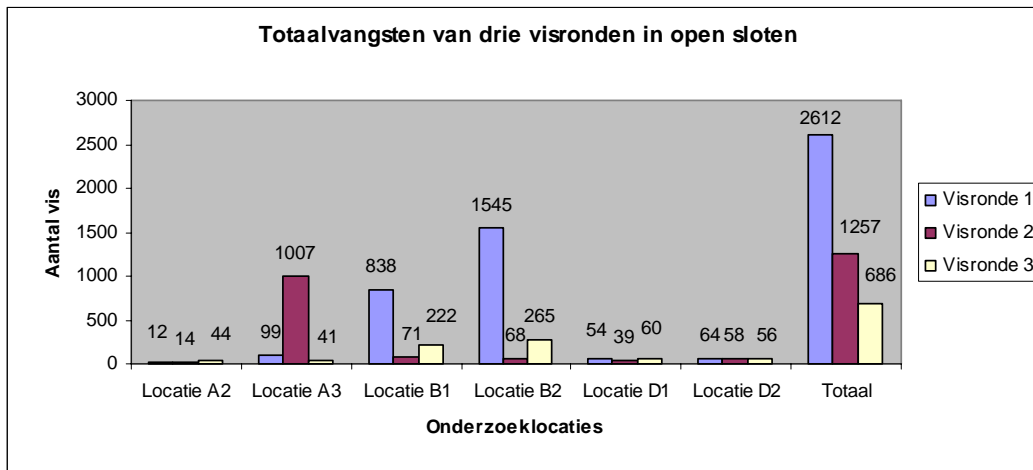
Totaalvangsten van drie visronden in open sloten

Aantal vis

3000
2500
2000
1500
1000
500
0

12 14 44
99 1007 41
838 71 222
1545 68 265
54 39 60
64 58 56
2612 1257 686

Locatie A2
Locatie A3
Locatie B1
Locatie B2
Locatie D1
Locatie D2
Totaal

Onderzoeklocaties

Visronde 1
Visronde 2
Visronde 3